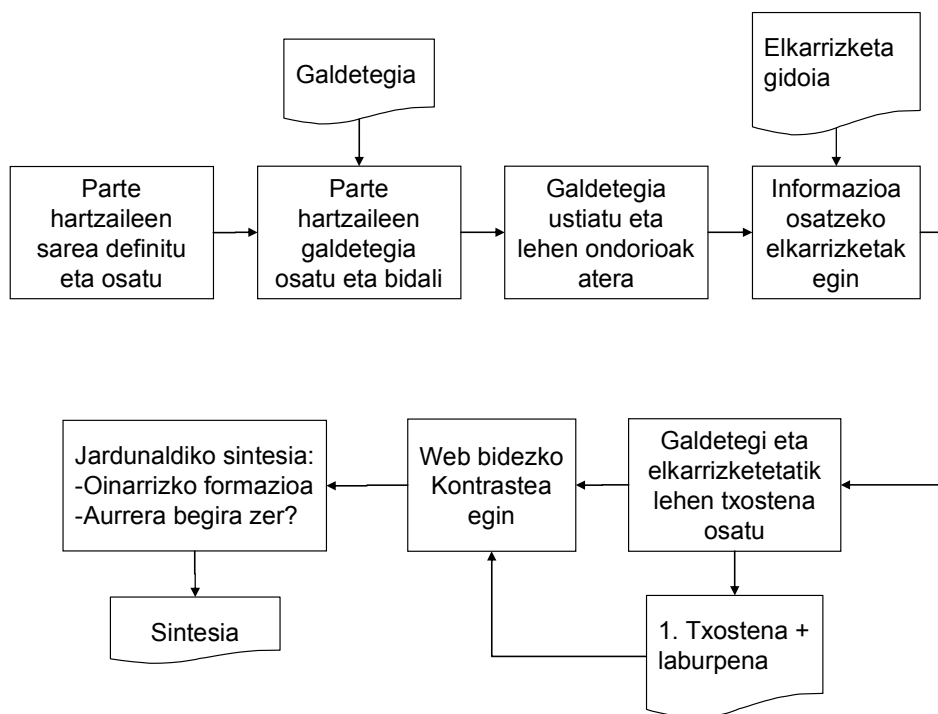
Galdetegia

Elkarrizketa gidoia

Parte hartzaileen sarea definitu eta osatu

Parte hartzaileen galdetegia osatu eta bidali

Galdetegia ustiatu eta lehen ondorioak atera

Informazioa osatzeko elkarrizketak egin

Galdetegi eta elkarrizketetatik lehen txostena osatu

Web bidezko Kontrastea egin

Jardunaldiko sintesia:
-Oinarrizko formazioa
-Aurrera begira zer?

1. Txostena + laburpena

Sintesia